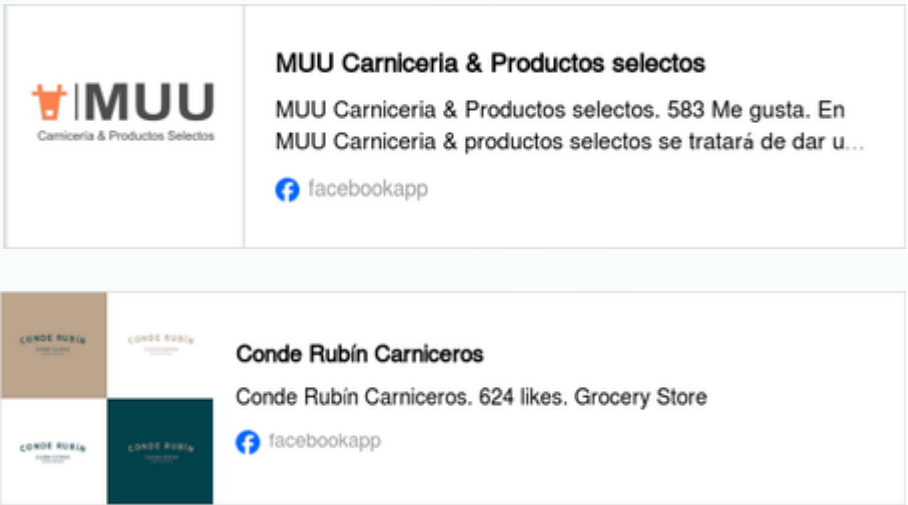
MUU
Carniceria & Productos Selectos

MUU Carniceria & Productos selectos

MUU Carniceria & Productos selectos. 583 Me gusta. En MUU Carniceria & productos selectos se tratará de dar u...

facebookapp

CONDE RUBÍN
CONDE RUBÍN
CONDE RUBÍN
CONDE RUBÍN

Conde Rubín Carniceros

Conde Rubín Carniceros. 624 likes. Grocery Store

facebookapp